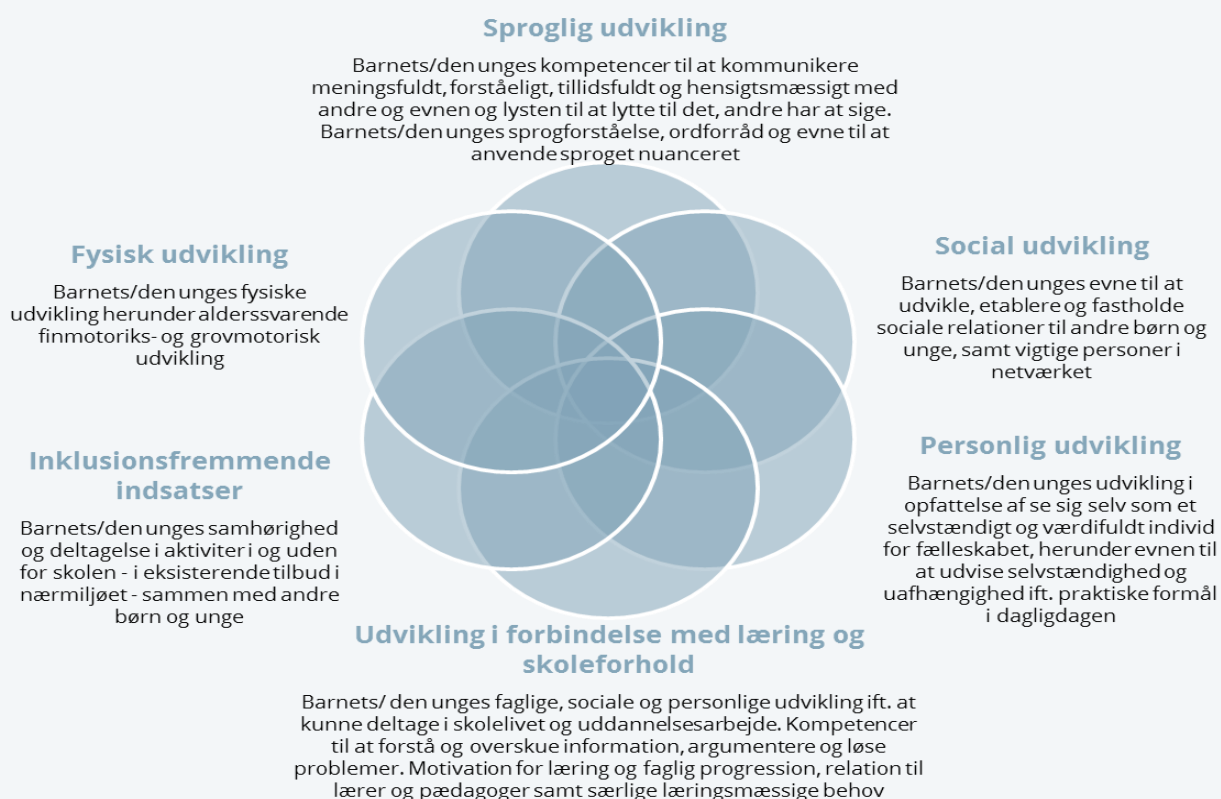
Sproglig udvikling

Barnets/den unges kompetencer til at kommunikere meningsfuldt, forståeligt, tillidsfuldt og hensigtsmæssigt med andre og evnen og lysten til at lytte til det, andre har at sige. Barnets/den unges sprogforståelse, ordforråd og evne til at anvende sproget nuanceret

Fysisk udvikling

Barnets/den unges fysiske udvikling herunder alderssvarende finmotoriks- og grovmotorisk udvikling

Social udvikling

Barnets/den unges evne til at udvikle, etablere og fastholde sociale relationer til andre børn og unge, samt vigtige personer i netværket

Personlig udvikling

Barnets/den unges udvikling i opfattelse af se sig selv som et selvstændigt og værdifuldt individ for fælleskabet, herunder evnen til at udvise selvstændighed og uafhængighed ift. praktiske formål i dagligdagen

Inklusionsfremmende indsatser

Barnets/den unges samhørighed og deltagelse i aktiviter i og uden for skolen - i eksisterende tilbud i nærmiljøet - sammen med andre børn og unge

Udvikling i forbindelse med læring og skoleforhold

Barnets/ den unges faglige, sociale og personlige udvikling ift. at kunne deltage i skolelivet og uddannelsesarbejde. Kompetencer til at forstå og overskue information, argumentere og løse problemer. Motivation for læring og faglig progression, relation til lærer og pædagoger samt særlige læringsmæssige behov